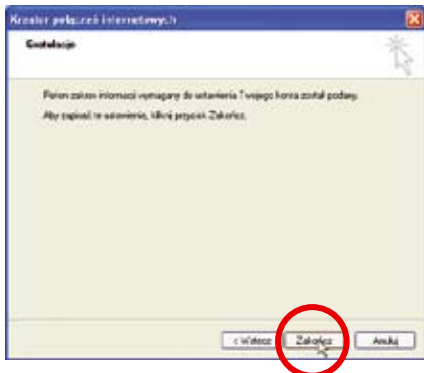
Kreator połączeń internetowych

Gratulacje

Pełen zakres informacji wymaganych do ustawienia Twojego konta został podany.

Aby zapisać te ustawienia, kliknij przycisk Zakończ.

< Wstecz

Zakończ

Anuluj